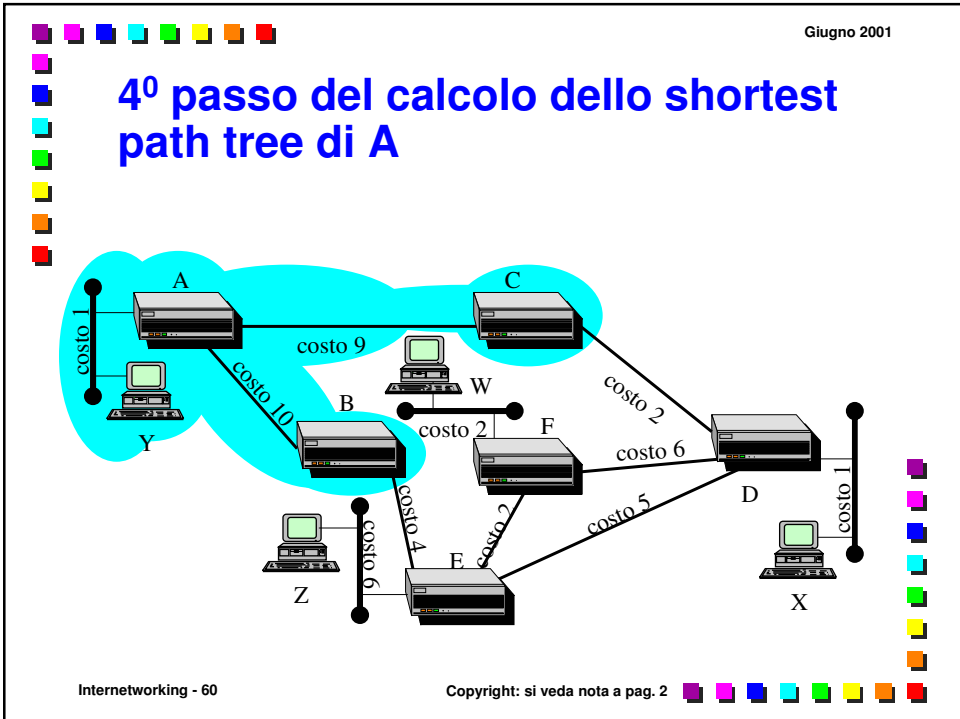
Giugno 2001

$4^0$ passo del calcolo dello shortest path tree di A

A

C

costo 1

costo 9

W

costo 2

costo 10

B

Y

costo 2

F

costo 6

D

costo 1

costo 4

costo 2

costo 5

costo 6

E

Z

X

Internetworking - 60

Copyright: si veda nota a pag. 2